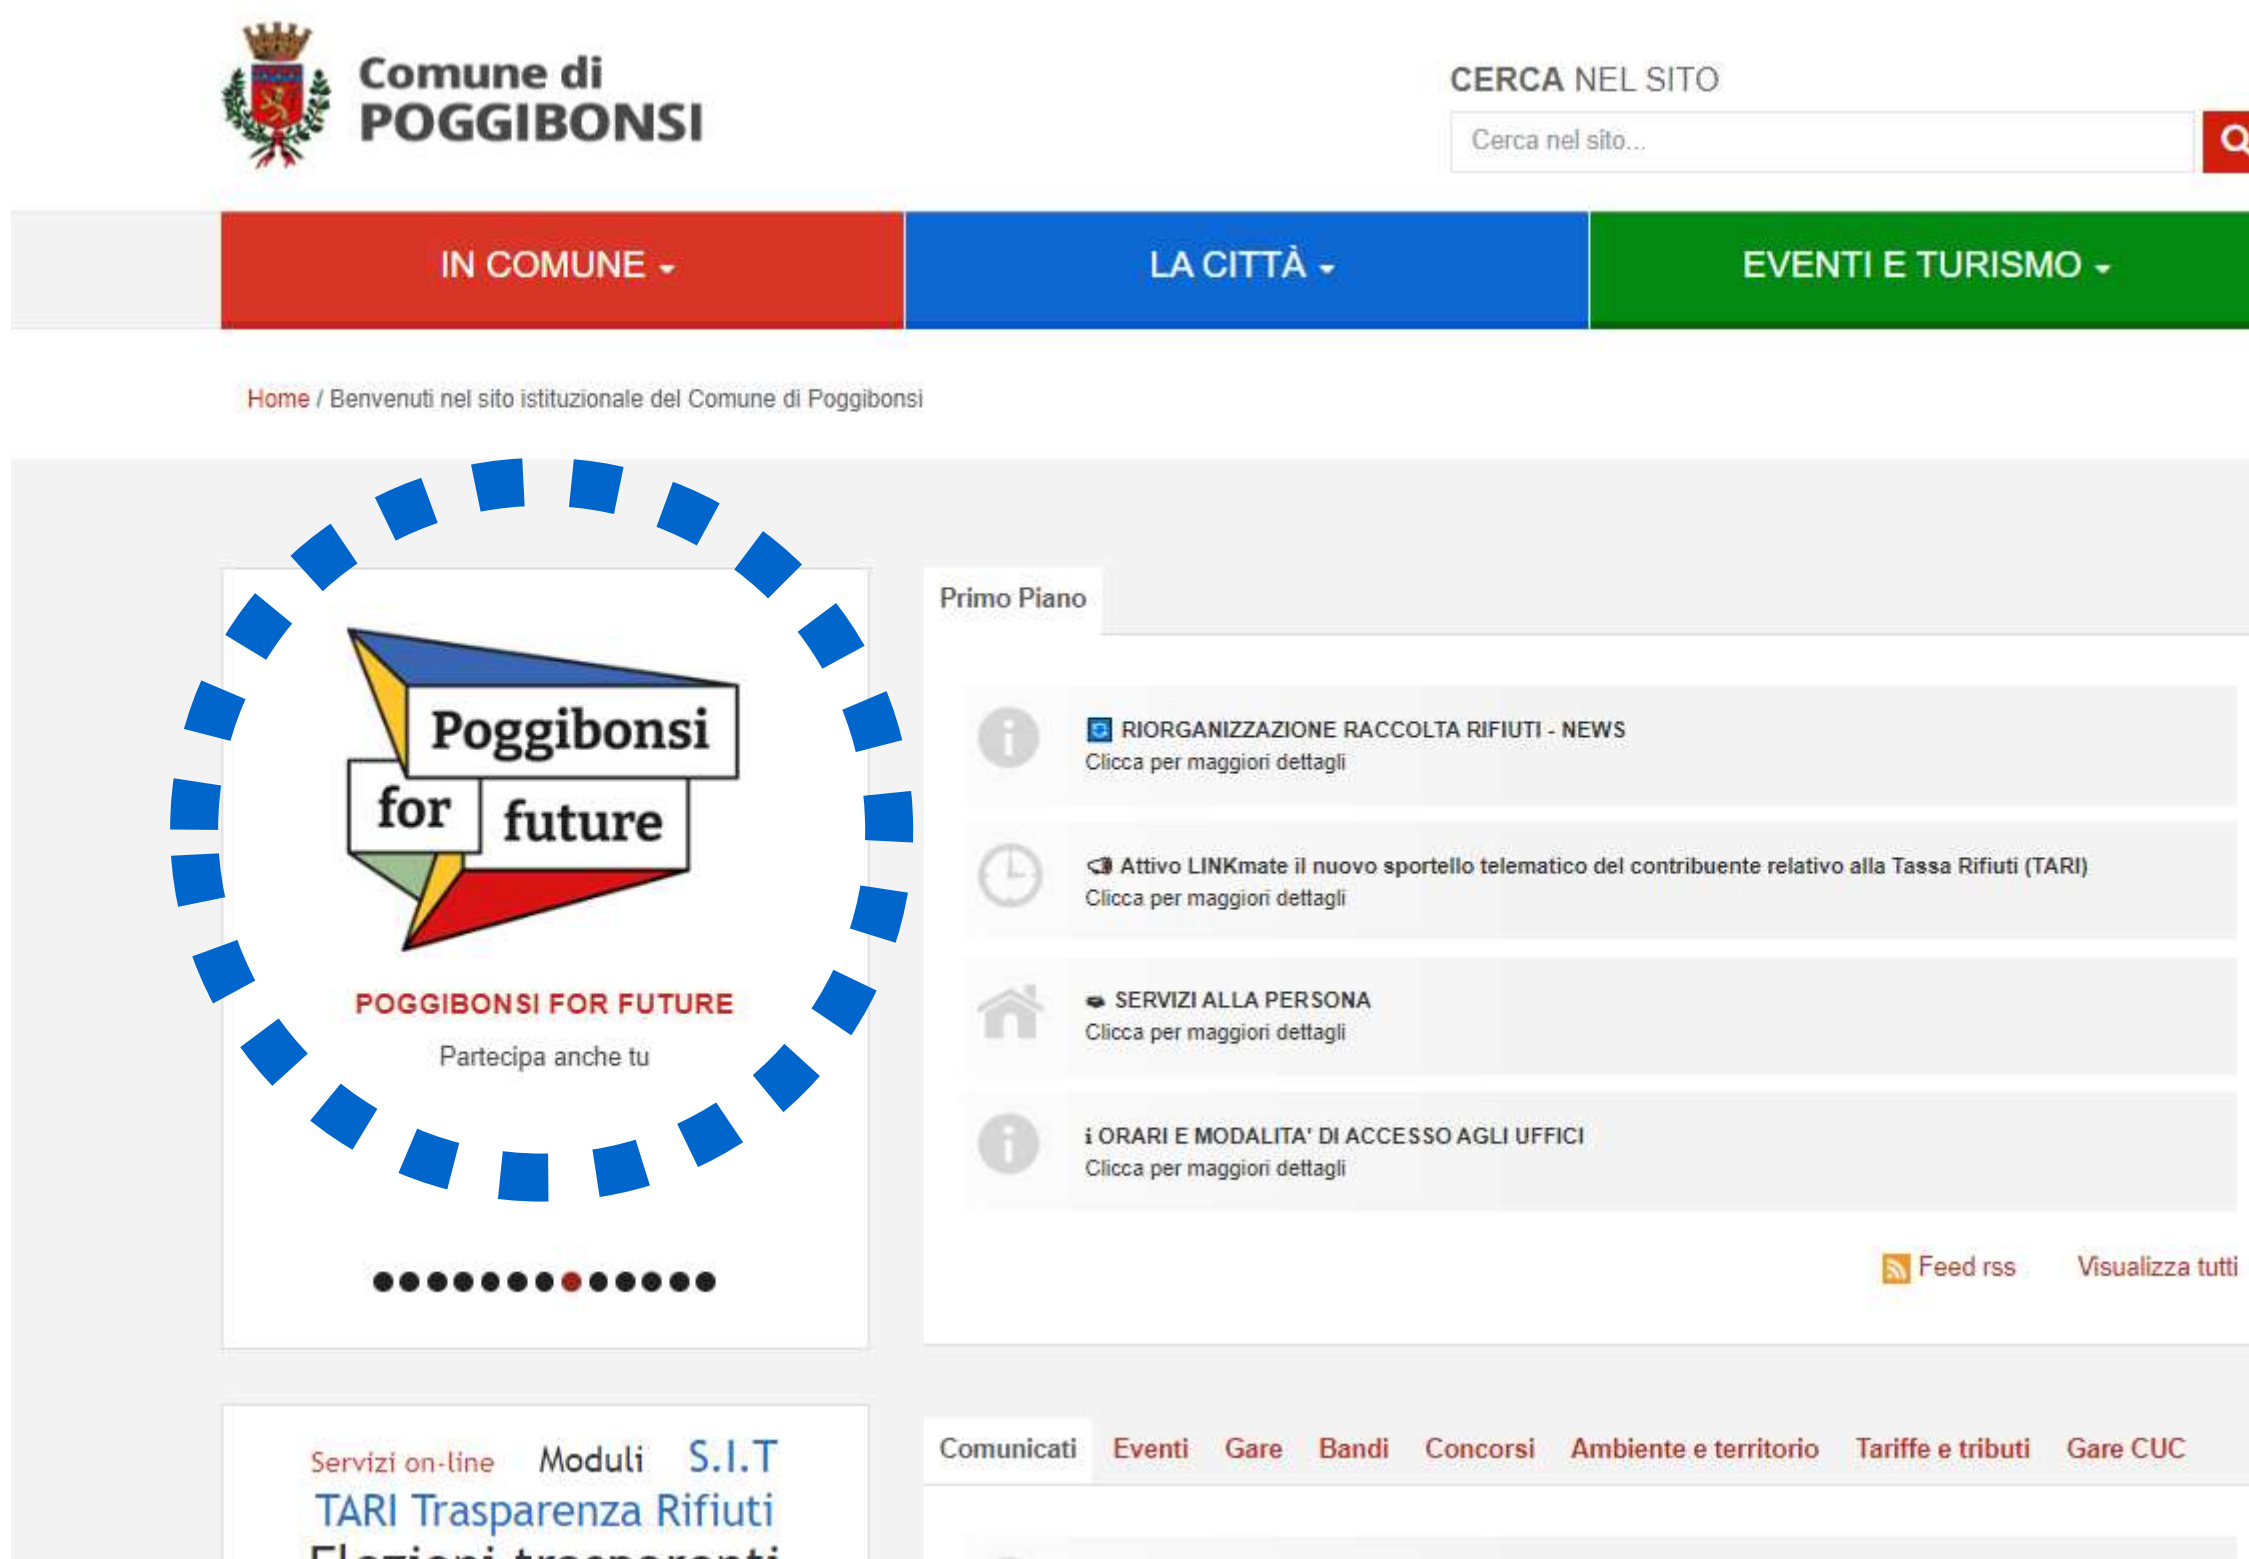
Comune di
POGGIBONSI

CERCA NEL SITO
Cerca nel sito...

IN COMUNE
LA CITTÀ
EVENTI E TURISMO

Home / Benvenuti nel sito istituzionale del Comune di Poggibonsi

Poggibonsi for future

POGGIBONSI FOR FUTURE
Partecipa anche tu

Primo Piano

RIORGANIZZAZIONE RACCOLTA RIFIUTI - NEWS
Clicca per maggiori dettagli

Attivo LINKmate il nuovo sportello telematico del contribuente relativo alla Tassa Rifiuti (TARI)
Clicca per maggiori dettagli

SERVIZI ALLA PERSONA
Clicca per maggiori dettagli

ORARI E MODALITA' DI ACCESSO AGLI UFFICI
Clicca per maggiori dettagli

Feed rss
Visualizza tutti

Servizi on-line Moduli S.I.T
TARI Trasparenza Rifiuti
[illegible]

Comunicati Eventi Gare Bandi Concorsi Ambiente e territorio Tariffe e tributi Gare CUC